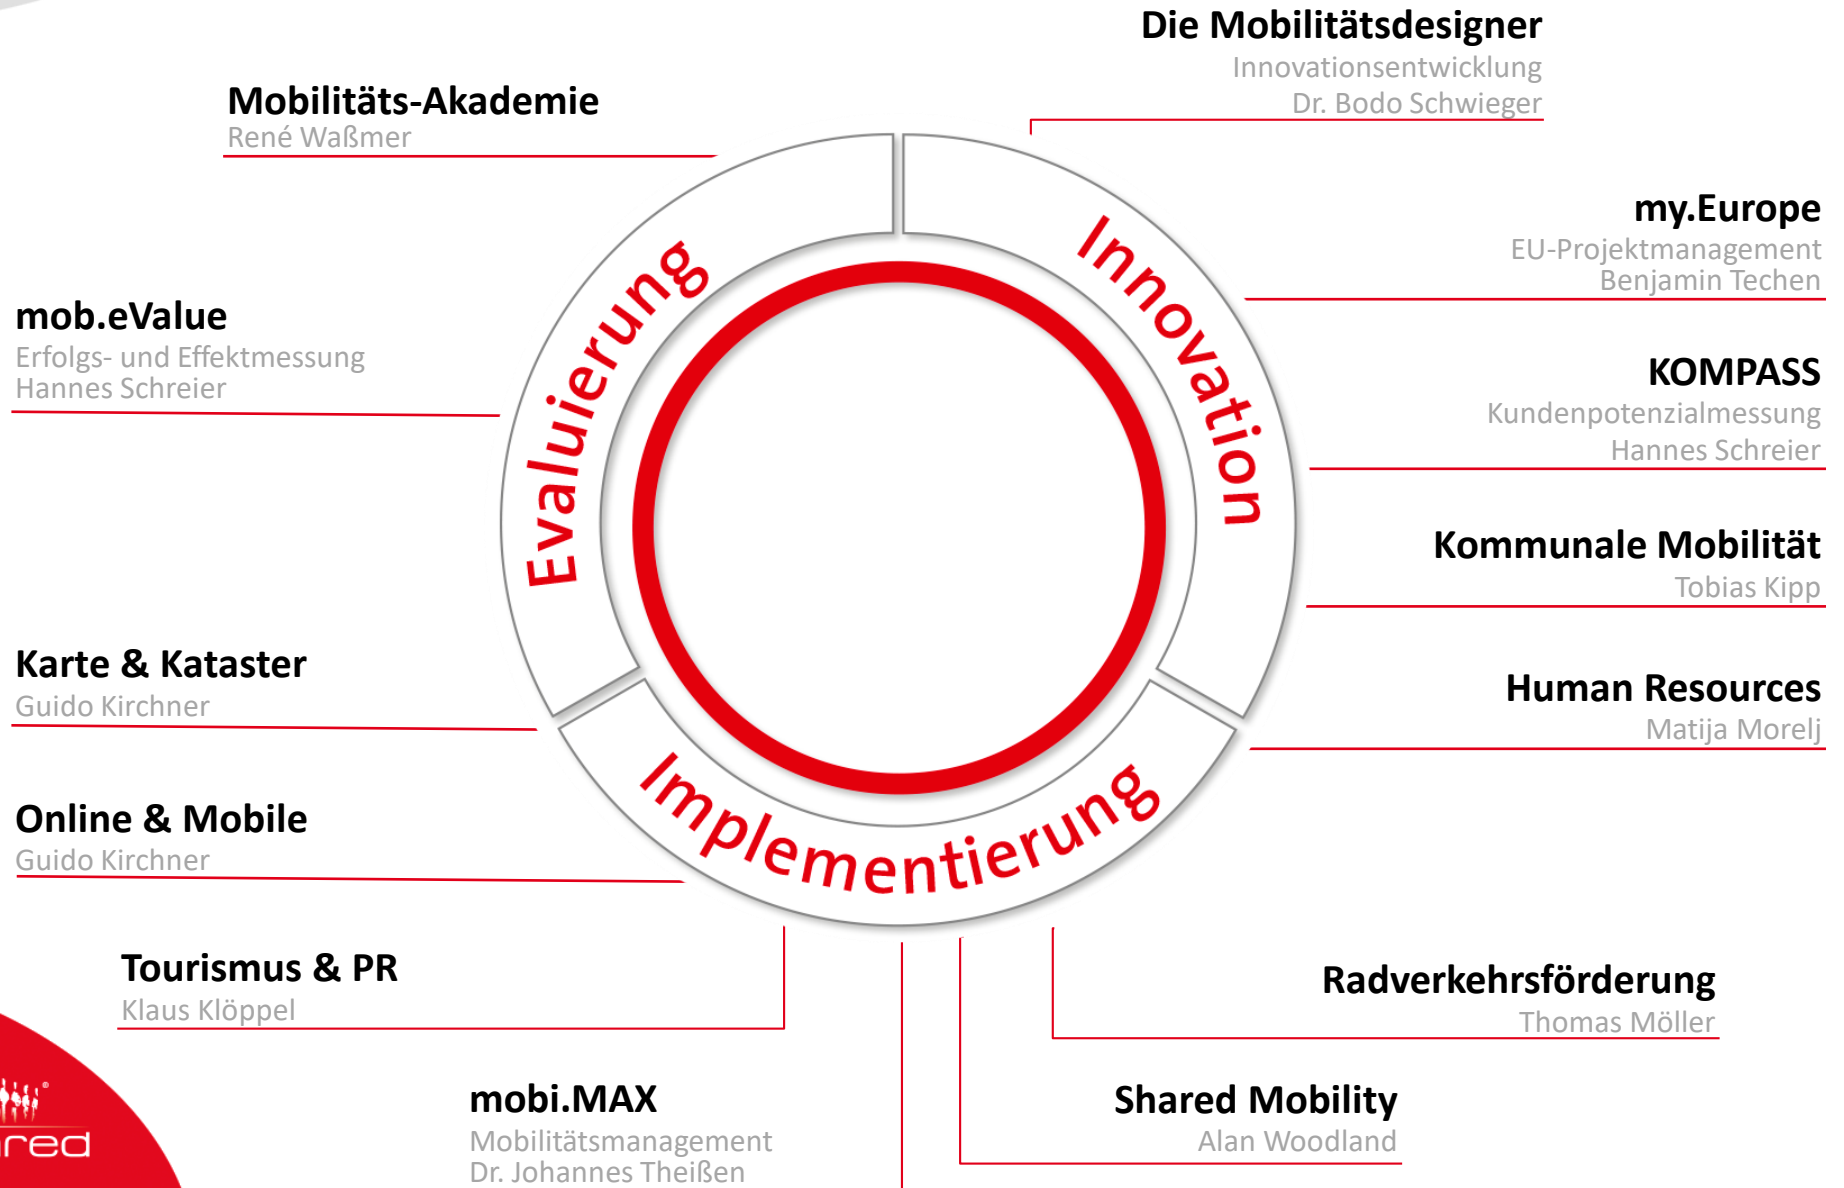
Die Mobilitätsdesigner
Innovationsentwicklung
Dr. Bodo Schwieger

Mobilitäts-Akademie
René Waßmer

my.Europe
EU-Projektmanagement
Benjamin Techen

mob.eValue
Erfolgs- und Effektmessung
Hannes Schreier

KOMPASS
Kundenpotenzialmessung
Hannes Schreier

Evaluierung

Innovation

Kommunale Mobilität
Tobias Kipp

Karte & Kataster
Guido Kirchner

Human Resources
Matija Morelj

Implementierung

Online & Mobile
Guido Kirchner

Tourismus & PR
Klaus Klöppel

Radverkehrsförderung
Thomas Möller

mobi.MAX
Mobilitätsmanagement
Dr. Johannes Theißen

Shared Mobility
Alan Woodland

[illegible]red